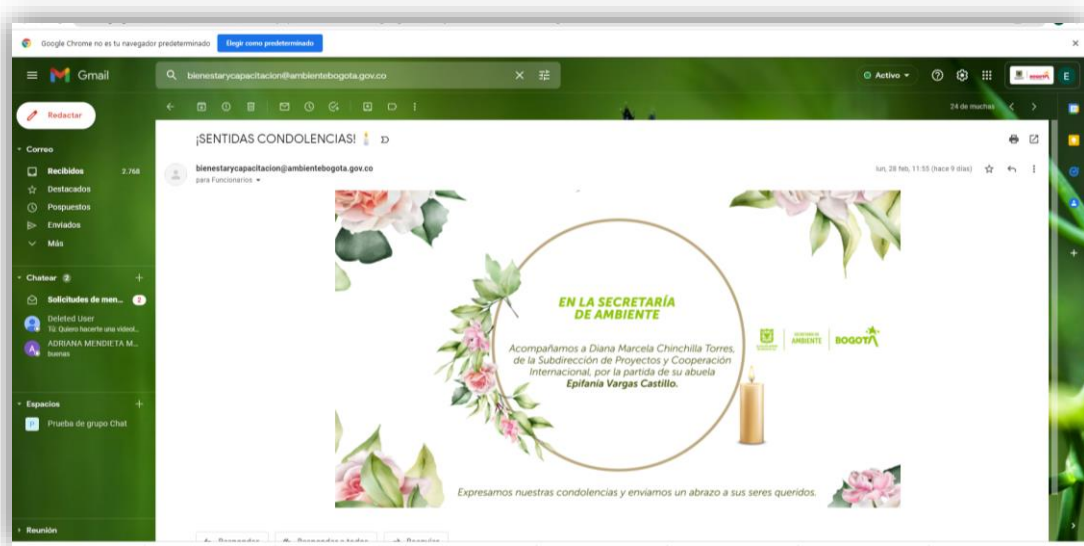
Google Chrome no es tu navegador predeterminado
Elegir como predeterminado

Gmail

bienestarycapacitacion@ambientebogota.gov.co

Activo

E

Redactar

Correo
Recibidos 2.768
Destacados
Pospuestos
Enviados
Más

Chatear 2
Solicitudes de men... 2
Deleted User
Tú: Quiero hacerte una videol...
ADRIANA MENDIETA M...
buenas

Espacios
Prueba de grupo Chat

Reunión

24 de muchas

¡SENTIDAS CONDOLENCIAS!

bienestarycapacitacion@ambientebogota.gov.co
para Funcionarios

lun, 28 feb, 11:55 (hace 9 días)

EN LA SECRETARÍA DE AMBIENTE

Acompañamos a Diana Marcela Chinchilla Torres, de la Subdirección de Proyectos y Cooperación Internacional, por la partida de su abuela Epifanía Vargas Castillo.

AMBIENTE BOGOTÁ

Expresamos nuestras condolencias y enviamos un abrazo a sus seres queridos.

Responder Responder a todos Reenviar